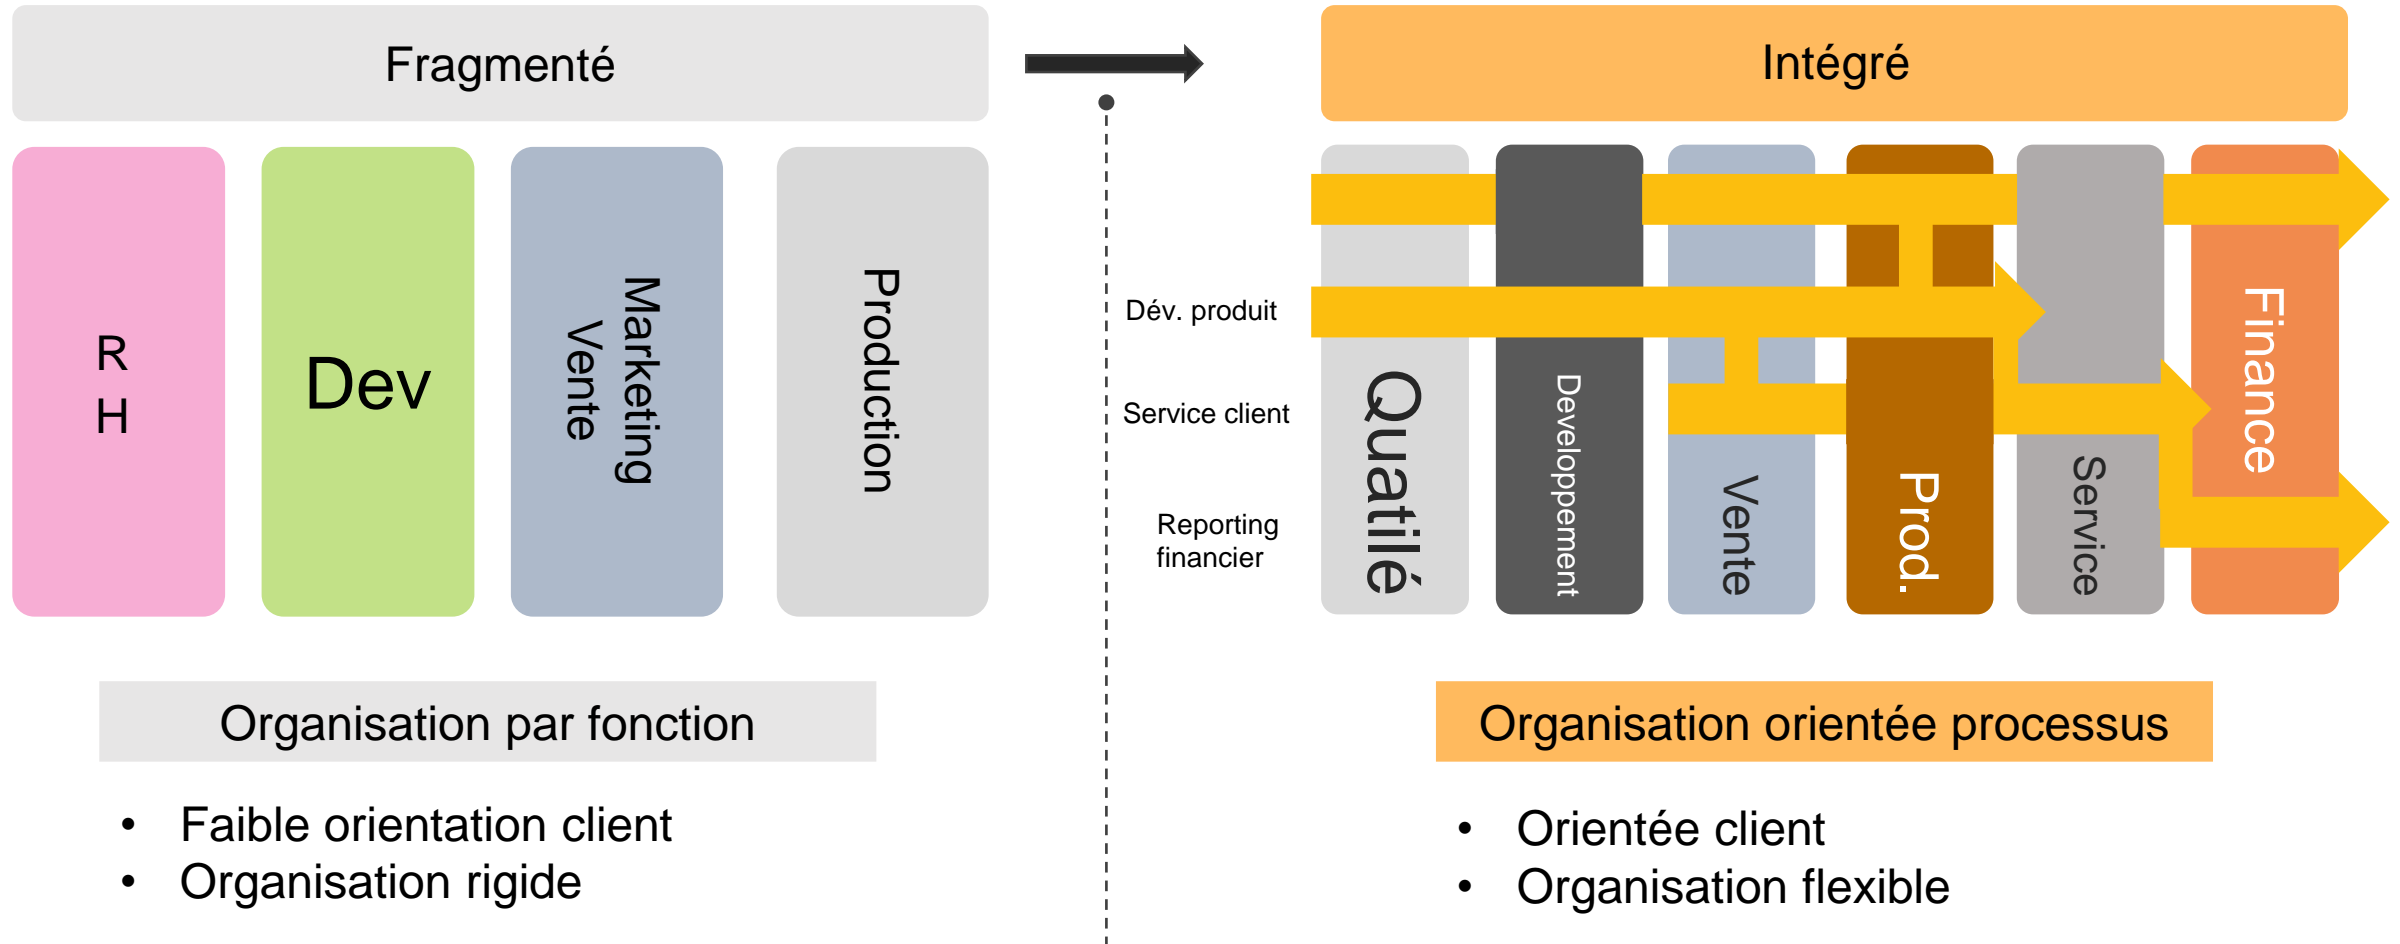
Fragmenté

R
H

Dev

Marketing
Vente

Production

Organisation par fonction

- Faible orientation client
- Organisation rigide

Intégré

Dév. produit

Service client

Reporting financier

Quatilé

Developpement

Vente

Prod.

Service

Finance

Organisation orientée processus

- Orientée client
- Organisation flexible